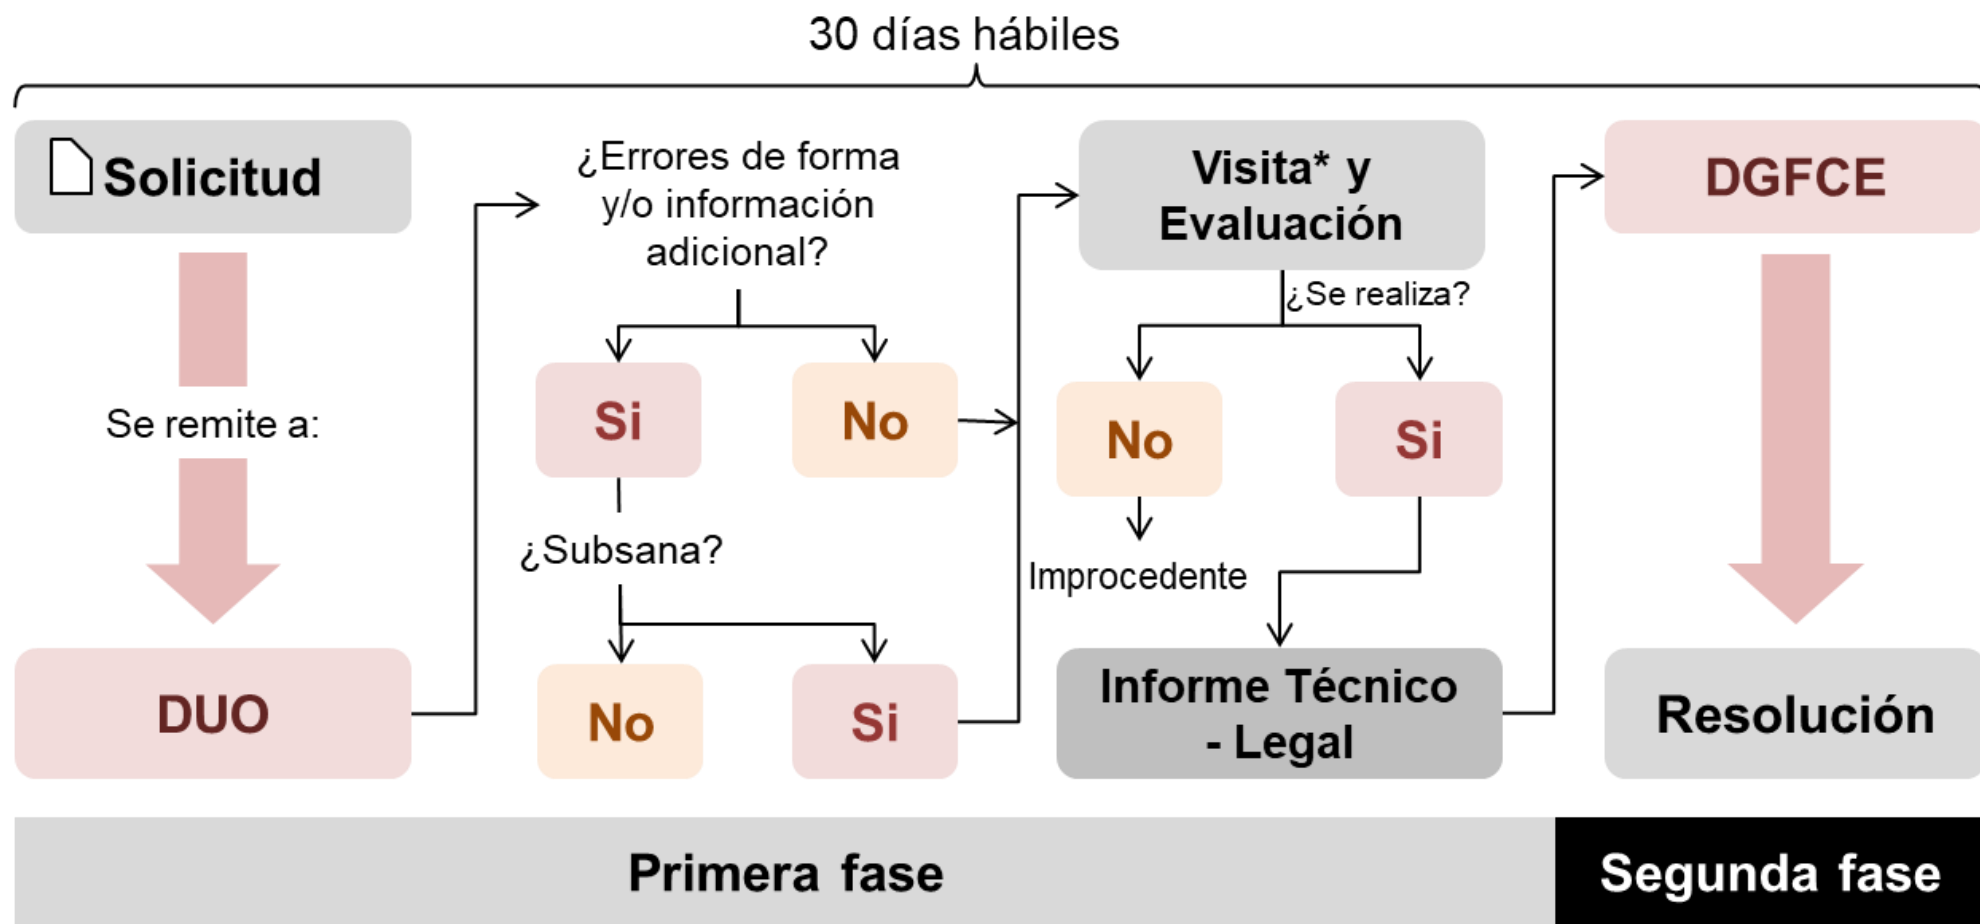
30 días hábiles

Solicitud

Se remite a:

DUO

¿Errores de forma y/o información adicional?

Si

No

¿Subsana?

No

Si

Visita* y Evaluación

¿Se realiza?

No

Si

Improcedente

Informe Técnico - Legal

DGFCE

Resolución

Primera fase

Segunda fase